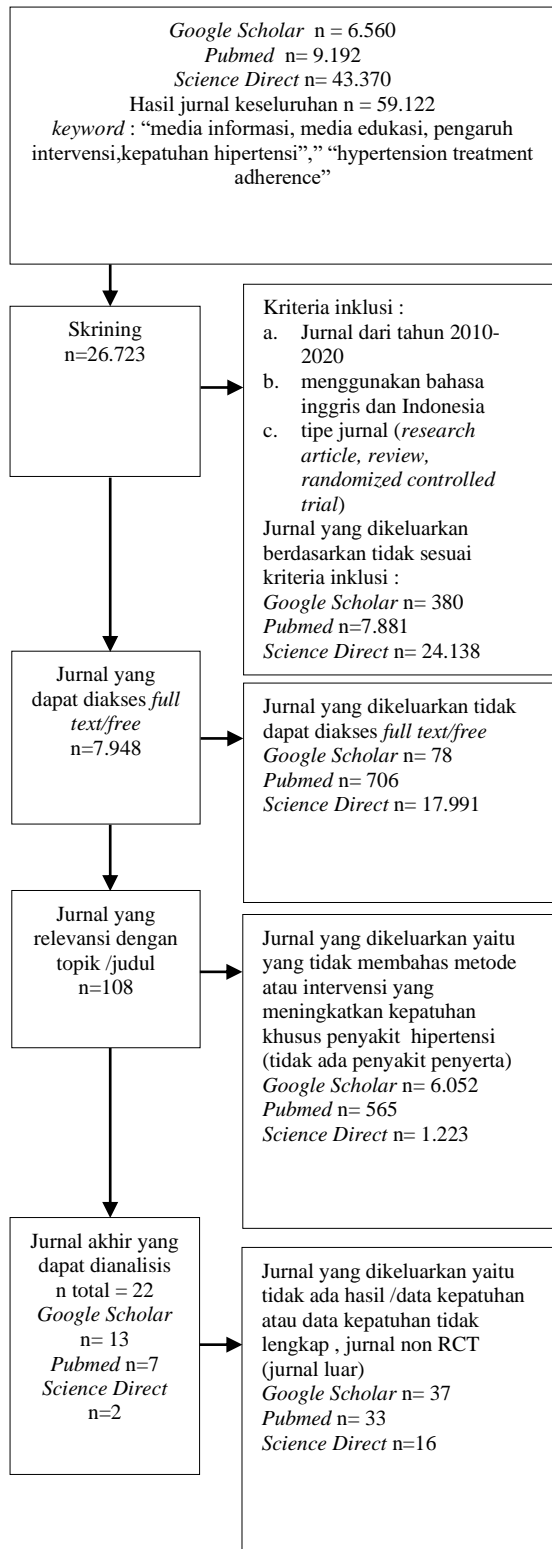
Google Scholar n = 6.560
Pubmed n= 9.192
Science Direct n= 43.370
Hasil jurnal keseluruhan n = 59.122
keyword : "media informasi, media edukasi, pengaruh intervensi,kepatuhan hipertensi"," "hypertension treatment adherence"

Skrining
n=26.723

Kriteria inklusi :
a. Jurnal dari tahun 2010-2020
b. menggunakan bahasa inggris dan Indonesia
c. tipe jurnal (research article, review, randomized controlled trial)
Jurnal yang dikeluarkan berdasarkan tidak sesuai kriteria inklusi :
Google Scholar n= 380
Pubmed n=7.881
Science Direct n= 24.138

Jurnal yang dapat diakses full text/free
n=7.948

Jurnal yang dikeluarkan tidak dapat diakses full text/free
Google Scholar n= 78
Pubmed n= 706
Science Direct n= 17.991

Jurnal yang relevansi dengan topik /judul
n=108

Jurnal yang dikeluarkan yaitu yang tidak membahas metode atau intervensi yang meningkatkan kepatuhan khusus penyakit hipertensi (tidak ada penyakit penyerta)
Google Scholar n= 6.052
Pubmed n= 565
Science Direct n= 1.223

Jurnal akhir yang dapat dianalisis
n total = 22
Google Scholar n= 13
Pubmed n=7
Science Direct n=2

Jurnal yang dikeluarkan yaitu tidak ada hasil /data kepatuhan atau data kepatuhan tidak lengkap , jurnal non RCT (jurnal luar)
Google Scholar n= 37
Pubmed n= 33
Science Direct n=16